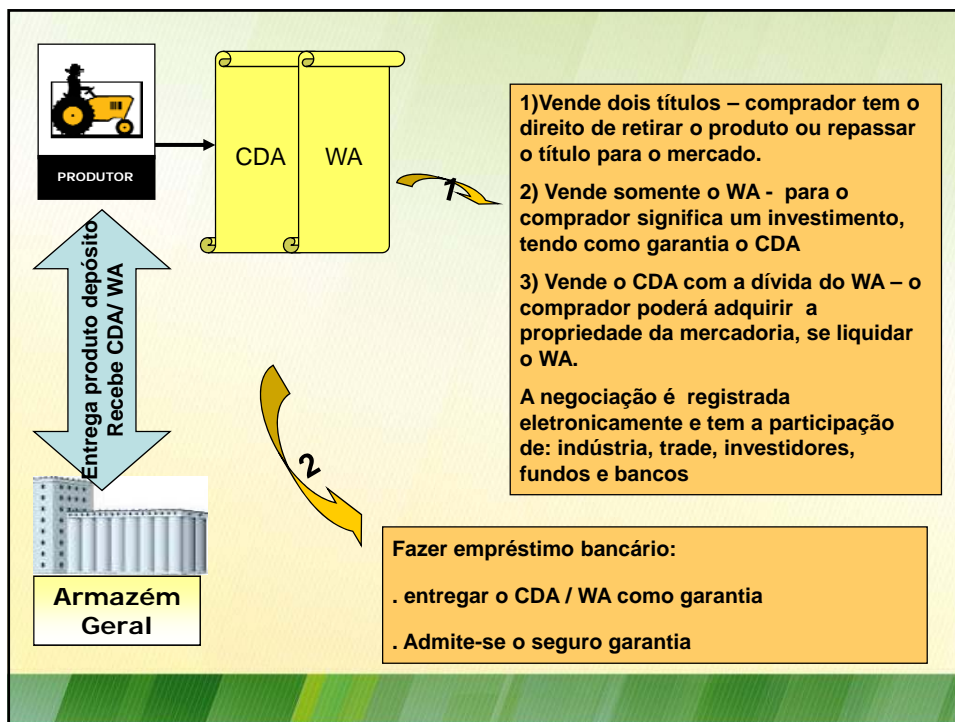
PRODUTOR

CDA

WA

1

1)Vende dois títulos – comprador tem o direito de retirar o produto ou repassar o título para o mercado.

2) Vende somente o WA - para o comprador significa um investimento, tendo como garantia o CDA

3) Vende o CDA com a dívida do WA – o comprador poderá adquirir a propriedade da mercadoria, se liquidar o WA.

A negociação é registrada eletronicamente e tem a participação de: indústria, trade, investidores, fundos e bancos

Entrega produto depósito
Recebe CDA/ WA

2

Armazém Geral

Fazer empréstimo bancário:

. entregar o CDA / WA como garantia

. Admite-se o seguro garantia